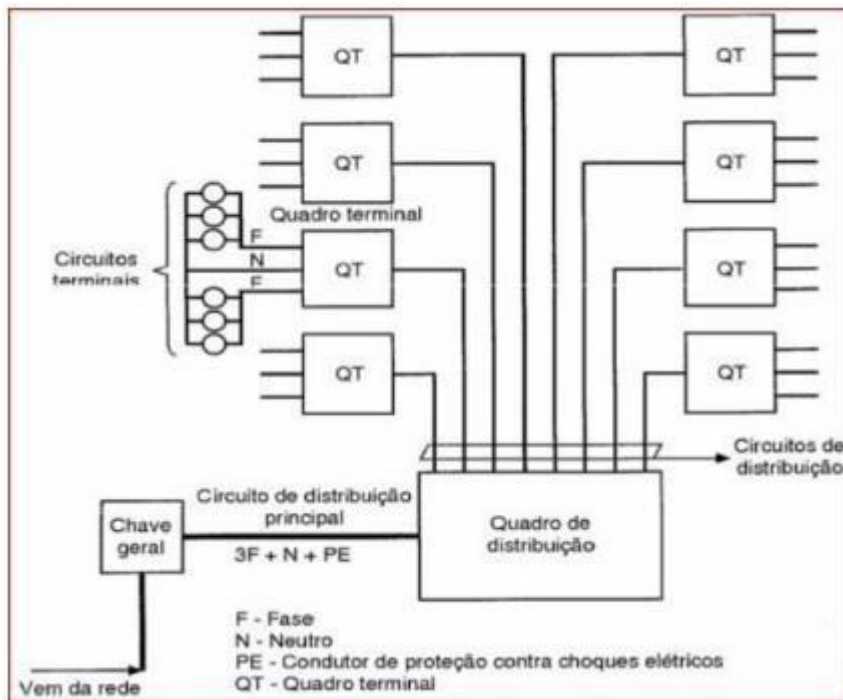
QT

QT

QT

QT

Quadro terminal

Circuitos terminais

F
N
F

QT

QT

QT

QT

Circuitos de distribuição

Circuito de distribuição principal

Chave geral

3F + N + PE

Quadro de distribuição

F - Fase
N - Neutro
PE - Condutor de proteção contra choques elétricos
QT - Quadro terminal

Vem da rede